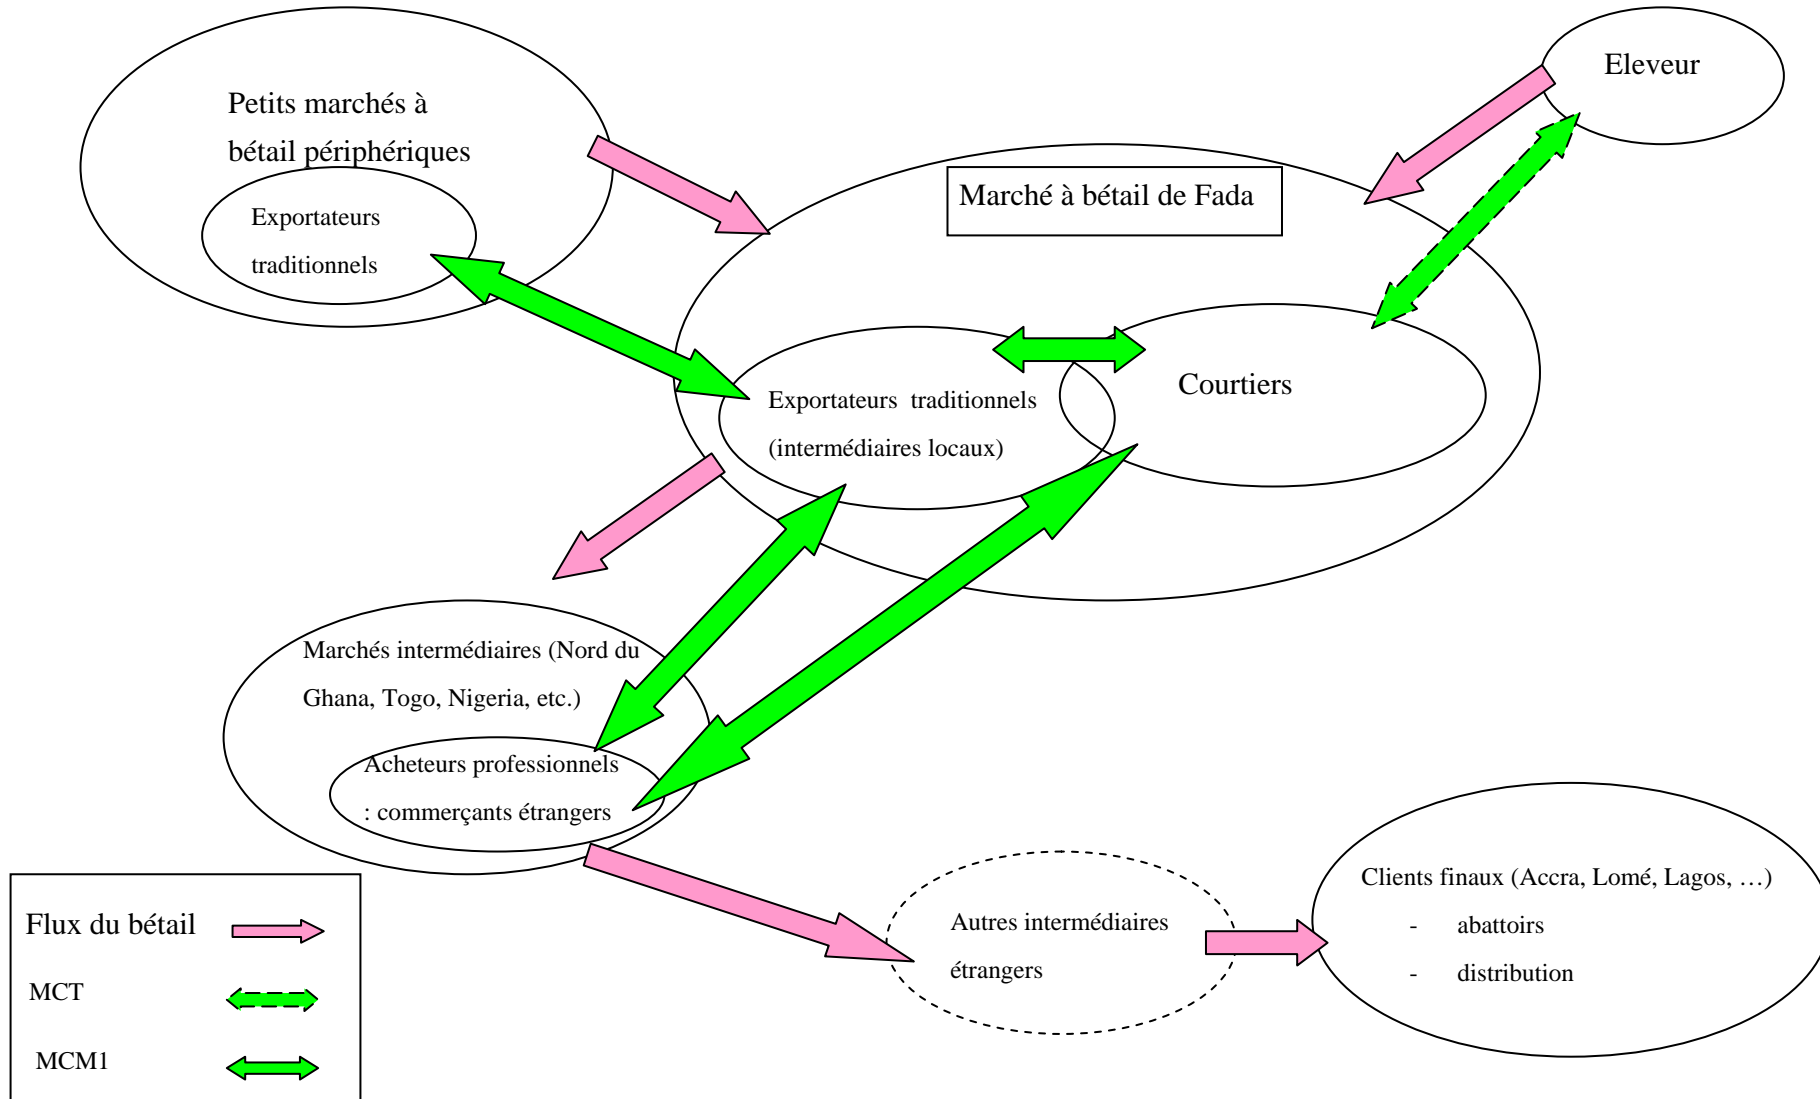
Petits marchés à bétail périphériques

Exportateurs traditionnels

Eleveur

Marché à bétail de Fada

Exportateurs traditionnels (intermédiaires locaux)

Courtiers

Marchés intermédiaires (Nord du Ghana, Togo, Nigeria, etc.)

Acheteurs professionnels : commerçants étrangers

Autres intermédiaires étrangers

Clients finaux (Accra, Lomé, Lagos, …)
- abattoirs
- distribution

Flux du bétail

MCT

MCM1